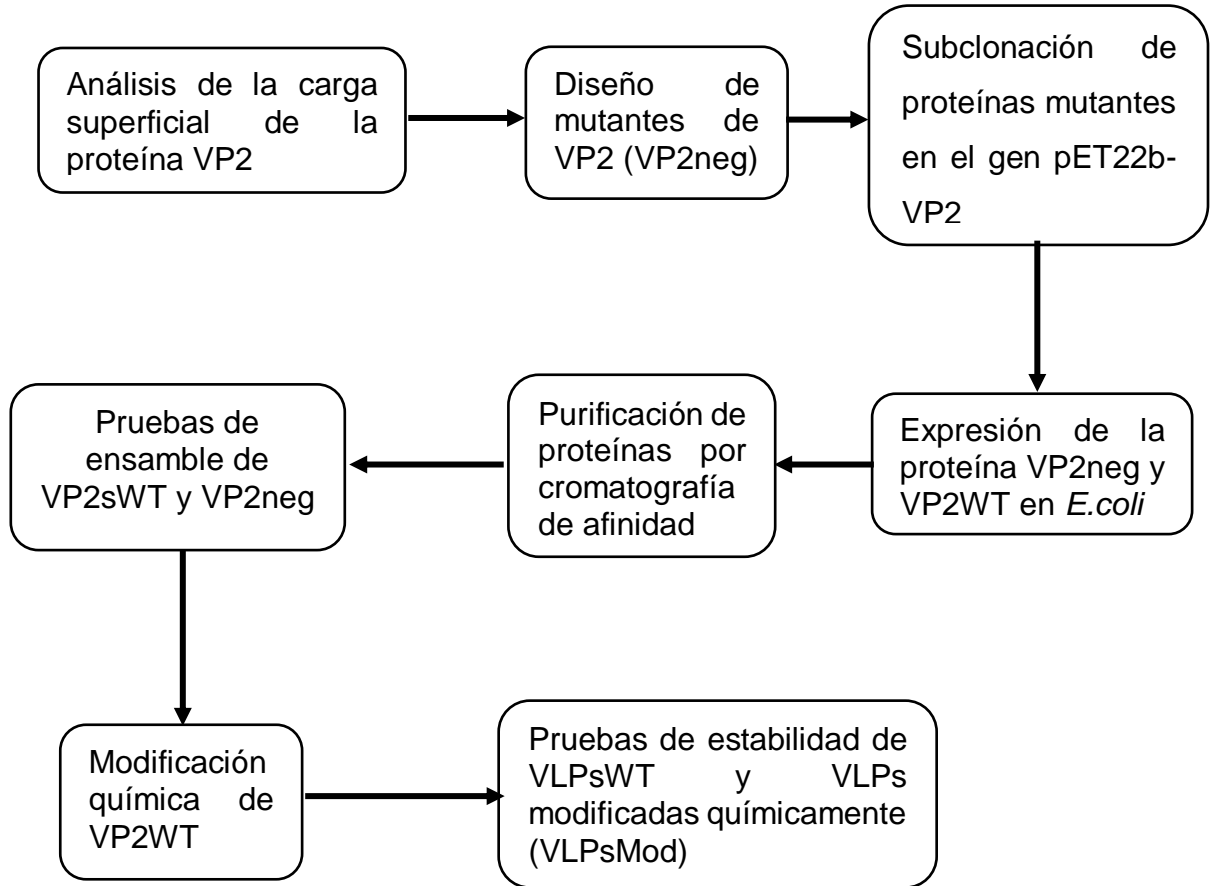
Análisis de la carga superficial de la proteína VP2

Diseño de mutantes de VP2 (VP2neg)

Subclonación de proteínas mutantes en el gen pET22b-VP2

Expresión de la proteína VP2neg y VP2WT en E.coli

Purificación de proteínas por cromatografía de afinidad

Pruebas de ensamble de VP2sWT y VP2neg

Modificación química de VP2WT

Pruebas de estabilidad de VLPsWT y VLPs modificadas químicamente (VLPsMod)